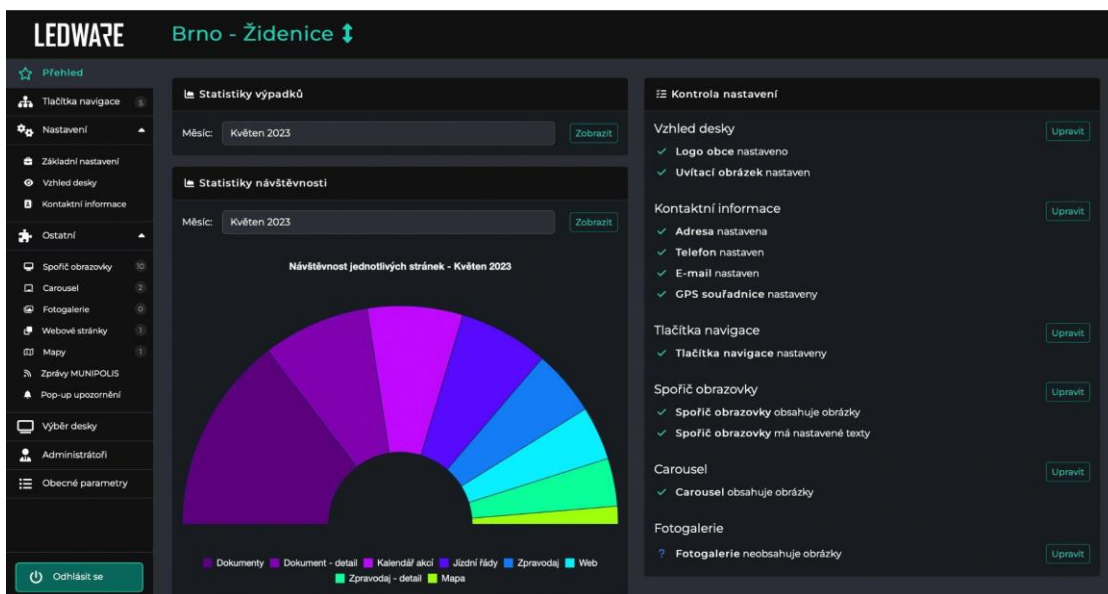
LEDWARE

Brno - Židenice

Přehled
Tlačítka navigace 5
Nastavení
Základní nastavení
Vzhled desky
Kontaktní informace
Ostatní
Spořič obrazovky 10
Carousel 2
Fotogalerie 0
Webové stránky 1
Mapy 1
Zprávy MUNIPOLIS
Pop-up upozornění
Výběr desky
Administrátoři
Obecné parametry
Odhlásit se

Statistiky výpadků
Měsíc: Květen 2023 Zobrazit

Statistiky návštěvnosti
Měsíc: Květen 2023 Zobrazit

Návštěvnost jednotlivých stránek - Květen 2023

Dokumenty Dokument - detail Kalendář akcí Jízdní řády Zpravodaj Web Zpravodaj - detail Mapa

Kontrola nastavení

Vzhled desky Upravit
✓ Logo obce nastaveno
✓ Uvítací obrázek nastaven

Kontaktní informace Upravit
✓ Adresa nastavena
✓ Telefon nastaven
✓ E-mail nastaven
✓ GPS souřadnice nastaveny

Tlačítka navigace Upravit
✓ Tlačítka navigace nastaveny

Spořič obrazovky Upravit
✓ Spořič obrazovky obsahuje obrázky
✓ Spořič obrazovky má nastavené texty

Carousel Upravit
✓ Carousel obsahuje obrázky

Fotogalerie
? Fotogalerie neobsahuje obrázky Upravit